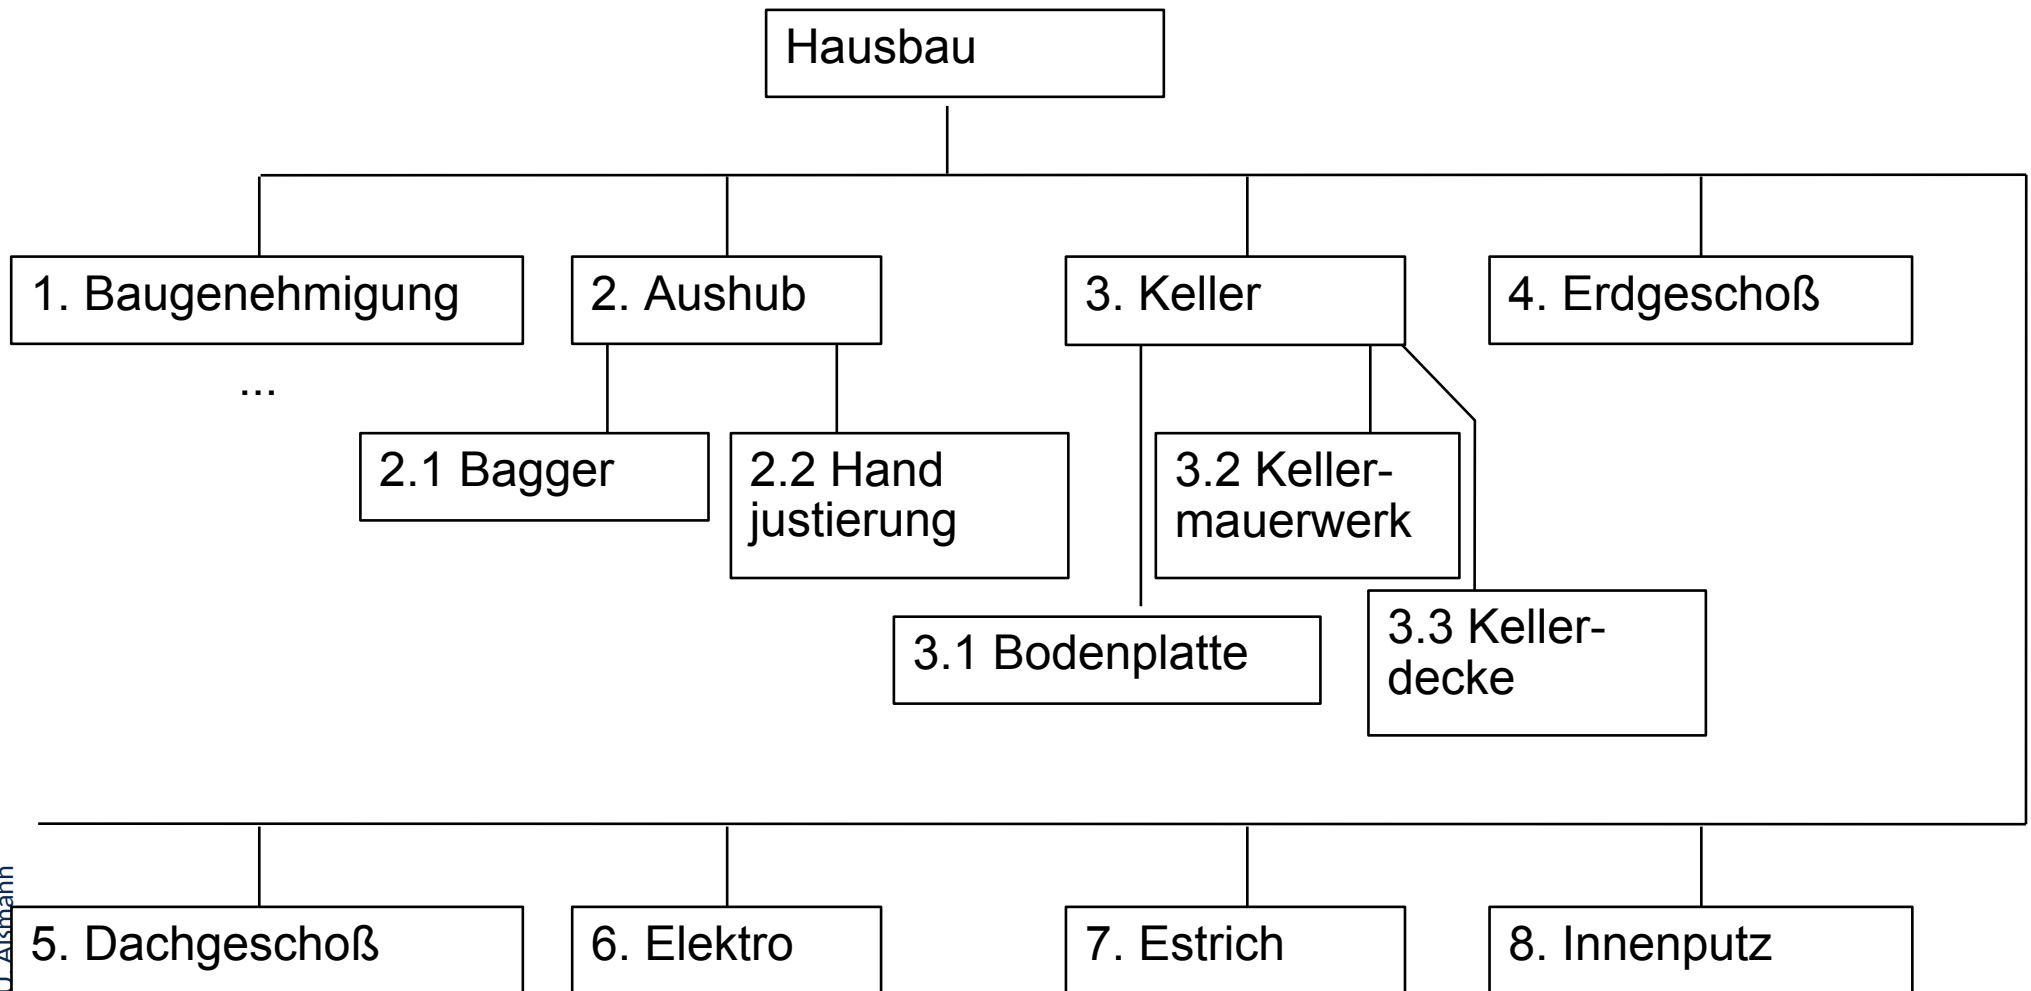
Hausbau

1. Baugenehmigung

...

2. Aushub

2.1 Bagger

2.2 Hand justierung

3. Keller

3.1 Bodenplatte

3.2 Kellermauerwerk

3.3 Kellerdecke

4. Erdgeschoß

5. Dachgeschoß

6. Elektro

7. Estrich

8. Innenputz

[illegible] Aßmann